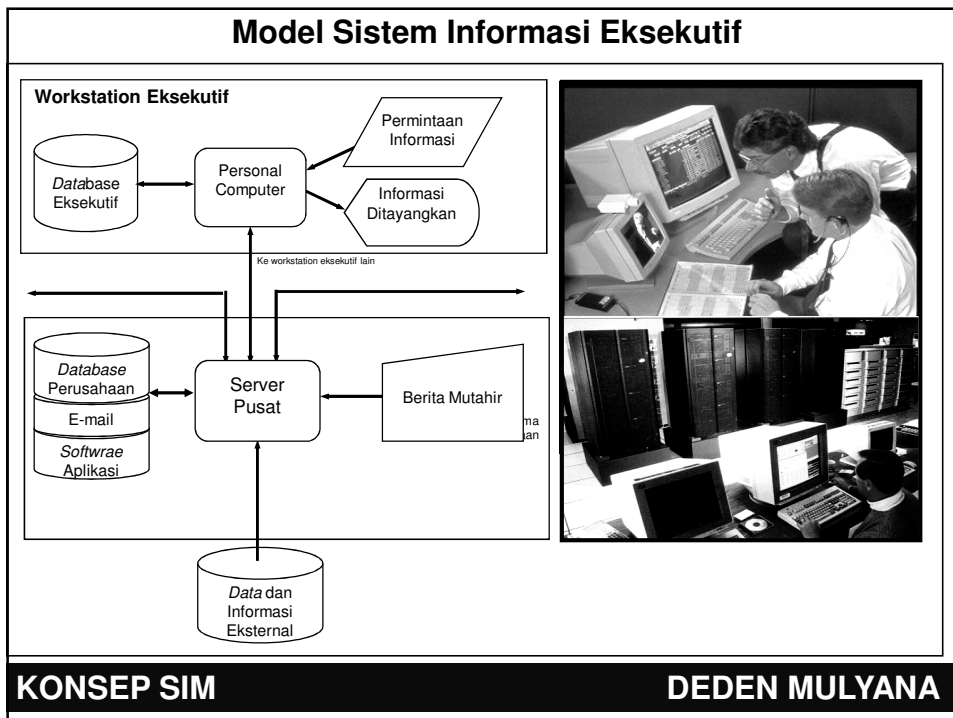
Model Sistem Informasi Eksekutif

Workstation Eksekutif

Database Eksekutif

Personal Computer

Permintaan Informasi

Informasi Ditayangkan

Ke workstation eksekutif lain

Database Perusahaan

E-mail

Softwrae Aplikasi

Server Pusat

Berita Mutahir

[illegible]ma
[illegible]an

Data dan Informasi Eksternal

KONSEP SIM

DEDEN MULYANA